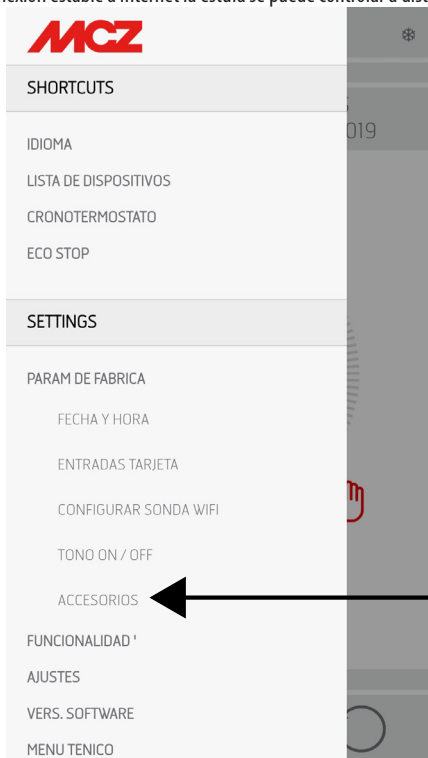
nexión estable a internet la estufa se puede controlar a dist

MCZ

SHORTCUTS

IDIOMA

LISTA DE DISPOSITIVOS

CRONOTERMOSTATO

ECO STOP

SETTINGS

PARAM DE FABRICA

FECHA Y HORA

ENTRADAS TARJETA

CONFIGURAR SONDA WIFI

TONO ON / OFF

ACCESORIOS

FUNCIONALIDAD '

AJUSTES

VERS. SOFTWARE

MENU TENICO

S
019